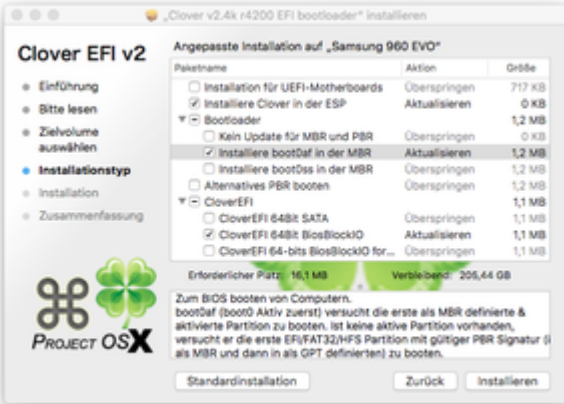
„Clover v2.4k r4200 EFI bootloader" installieren

Clover EFI v2

Einführung
Bitte lesen
Zielvolume auswählen
Installationstyp
Installation
Zusammenfassung

Angepasste Installation auf „Samsung 960 EVO"

| Paketname | Aktion | Größe |
|---|---|---|
| Installation für UEFI-Motherboards | Überspringen | 717 KB |
| ✓ Installiere Clover in der ESP | Aktualisieren | 0 KB |
| Bootloader | | 1,2 MB |
| Kein Update für MBR und PBR | Überspringen | 0 KB |
| ✓ Installiere boot0af in der MBR | Aktualisieren | 1,2 MB |
| Installiere boot0ss in der MBR | Überspringen | 1,2 MB |
| Alternatives PBR booten | Überspringen | 1,2 MB |
| CloverEFI | | 1,1 MB |
| CloverEFI 64Bit SATA | Überspringen | 1,1 MB |
| ✓ CloverEFI 64Bit BiosBlockIO | Aktualisieren | 1,1 MB |
| CloverEFI 64-bits BiosBlockIO for... | Überspringen | 1,1 MB |

Erforderlicher Platz: 16,1 MB
Verbleibend: 205,44 GB

Zum BIOS booten von Computern.
boot0af (boot0 Aktiv zuerst) versucht die erste als MBR definierte & aktivierte Partition zu booten. Ist keine aktive Partition vorhanden, versucht er die erste EFI/FAT32/HFS Partition mit gültiger PBR Signatur (i als MBR und dann in als GPT definierten) zu booten.

PROJECT OSX

Standardinstallation
Zurück
Installieren